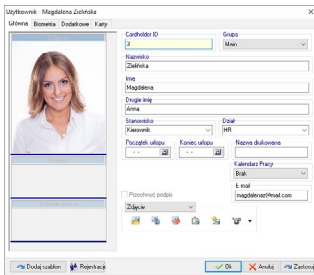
Użytkownik: Magdalena Zielińska

Główna | Biometria | Dodatkowe | Karty

Cardholder ID
3

Grupa
Main

Nazwisko
Zielińska

Imię
Magdalena

Drugie imię
Anna

Stanowisko
Kierownik

Dział
HR

Początek urlopu
- - -

Koniec urlopu
- - -

Nazwa drukowana

Kalendarz Pracy
Brak

E-mail
magdalenaz@mail.com

Przechwyć podpis

Zdjęcie

Dodaj szablon | Rejestracja

Ok | Anuluj | Zastosuj